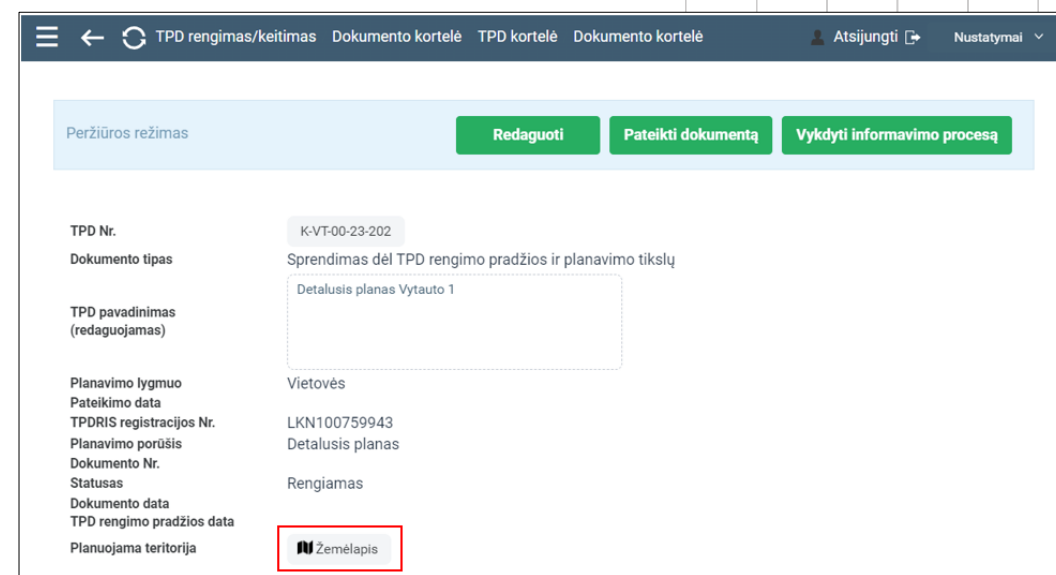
TPD rengimas/keitimas Dokumento kortelė TPD kortelė Dokumento kortelė Atsijungti Nustatymai

Peržiūros režimas

Redaguoti Pateikti dokumentą Vykdyti informavimo procesą

| | |
|---|---|
| TPD Nr. | K-VT-00-23-202 |
| Dokumento tipas | Sprendimas dėl TPD rengimo pradžios ir planavimo tikslų |
| TPD pavadinimas (redaguojamas) | Detalusis planas Vytauto 1 |
| Planavimo lygmuo | Vietovės |
| Pateikimo data | |
| TPDRIS registracijos Nr. | LKN100759943 |
| Planavimo porūšis | Detalusis planas |
| Dokumento Nr. | |
| Statusas | Rengiamas |
| Dokumento data | |
| TPD rengimo pradžios data | |
| Planuojama teritorija | Žemėlapis |